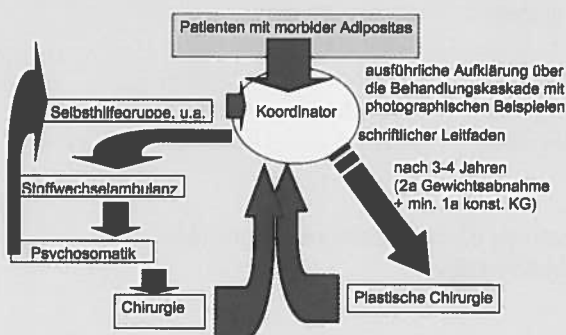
Patienten mit morbider Adipositas

ausführliche Aufklärung über die Behandlungskaskade mit photographischen Beispielen

Selbsthilfegruppe, u.a.

Koordinator

schriftlicher Leitfaden

nach 3-4 Jahren (2a Gewichtsabnahme + min. 1a konst. KG)

Stoffwechselambulanz

Psychosomatik

Chirurgie

Plastische Chirurgie